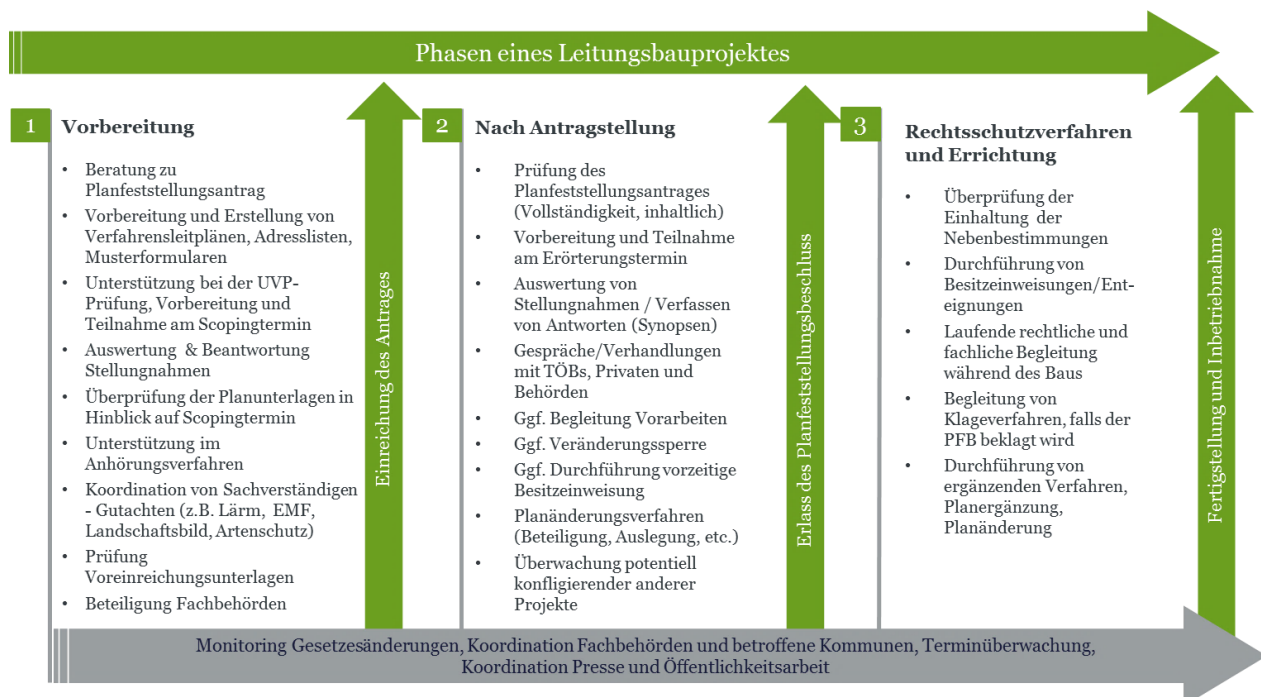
Phasen eines Leitungsbauprojektes

1 Vorbereitung

- Beratung zu Planfeststellungsantrag
- Vorbereitung und Erstellung von Verfahrensleitplänen, Adresslisten, Musterformularen
- Unterstützung bei der UVP-Prüfung, Vorbereitung und Teilnahme am Scopingtermin
- Auswertung & Beantwortung Stellungnahmen
- Überprüfung der Planunterlagen in Hinblick auf Scopingtermin
- Unterstützung im Anhörungsverfahren
- Koordination von Sachverständigen - Gutachten (z.B. Lärm, EMF, Landschaftsbild, Artenschutz)
- Prüfung Voreinreichungsunterlagen
- Beteiligung Fachbehörden

Einreichung des Antrages

2 Nach Antragstellung

- Prüfung des Planfeststellungsantrages (Vollständigkeit, inhaltlich)
- Vorbereitung und Teilnahme am Erörterungstermin
- Auswertung von Stellungnahmen / Verfassen von Antworten (Synopsen)
- Gespräche/Verhandlungen mit TÖBs, Privaten und Behörden
- Ggf. Begleitung Vorarbeiten
- Ggf. Veränderungssperre
- Ggf. Durchführung vorzeitige Besitzeinweisung
- Planänderungsverfahren (Beteiligung, Auslegung, etc.)
- Überwachung potentiell konfligierender anderer Projekte

Erlass des Planfeststellungsbeschluss

3 Rechtsschutzverfahren und Errichtung

- Überprüfung der Einhaltung der Nebenbestimmungen
- Durchführung von Besitzeinweisungen/Enteignungen
- Laufende rechtliche und fachliche Begleitung während des Baus
- Begleitung von Klageverfahren, falls der PFB beklagt wird
- Durchführung von ergänzenden Verfahren, Planergänzung, Planänderung

Fertigstellung und Inbetriebnahme

Monitoring Gesetzesänderungen, Koordination Fachbehörden und betroffene Kommunen, Terminüberwachung, Koordination Presse und Öffentlichkeitsarbeit